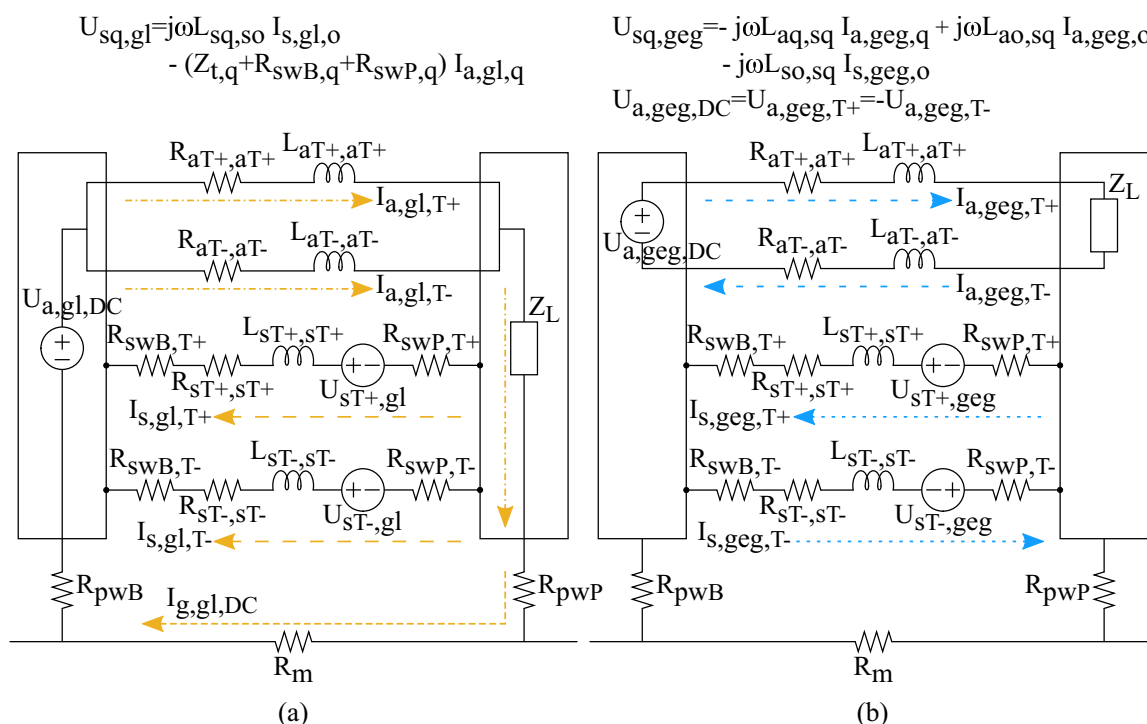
$U_{sq,gl}=j\omega L_{sq,so}\, I_{s,gl,o}$
$-(Z_{t,q}+R_{swB,q}+R_{swP,q})\, I_{a,gl,q}$

$R_{aT+,aT+}$ $L_{aT+,aT+}$
$I_{a,gl,T+}$
$R_{aT-,aT-}$ $L_{aT-,aT-}$
$I_{a,gl,T-}$
$U_{a,gl,DC}$
$Z_L$
$R_{swB,T+}$ $L_{sT+,sT+}$ $R_{swP,T+}$
$R_{sT+,sT+}$ $U_{sT+,gl}$
$I_{s,gl,T+}$
$R_{swB,T-}$ $L_{sT-,sT-}$ $R_{swP,T-}$
$R_{sT-,sT-}$ $U_{sT-,gl}$
$I_{s,gl,T-}$
$R_{pwB}$ $R_{pwP}$
$I_{g,gl,DC}$
$R_m$
(a)

$U_{sq,geg}=-j\omega L_{aq,sq}\, I_{a,geg,q}+j\omega L_{ao,sq}\, I_{a,geg,o}$
$-j\omega L_{so,sq}\, I_{s,geg,o}$
$U_{a,geg,DC}=U_{a,geg,T+}=-U_{a,geg,T-}$

$R_{aT+,aT+}$ $L_{aT+,aT+}$
$Z_L$
$I_{a,geg,T+}$
$U_{a,geg,DC}$
$R_{aT-,aT-}$ $L_{aT-,aT-}$
$I_{a,geg,T-}$
$R_{swB,T+}$ $L_{sT+,sT+}$ $R_{swP,T+}$
$R_{sT+,sT+}$ $U_{sT+,geg}$
$I_{s,geg,T+}$
$R_{swB,T-}$ $L_{sT-,sT-}$ $R_{swP,T-}$
$R_{sT-,sT-}$ $U_{sT-,geg}$
$I_{s,geg,T-}$
$R_{pwB}$ $R_{pwP}$
$R_m$
(b)